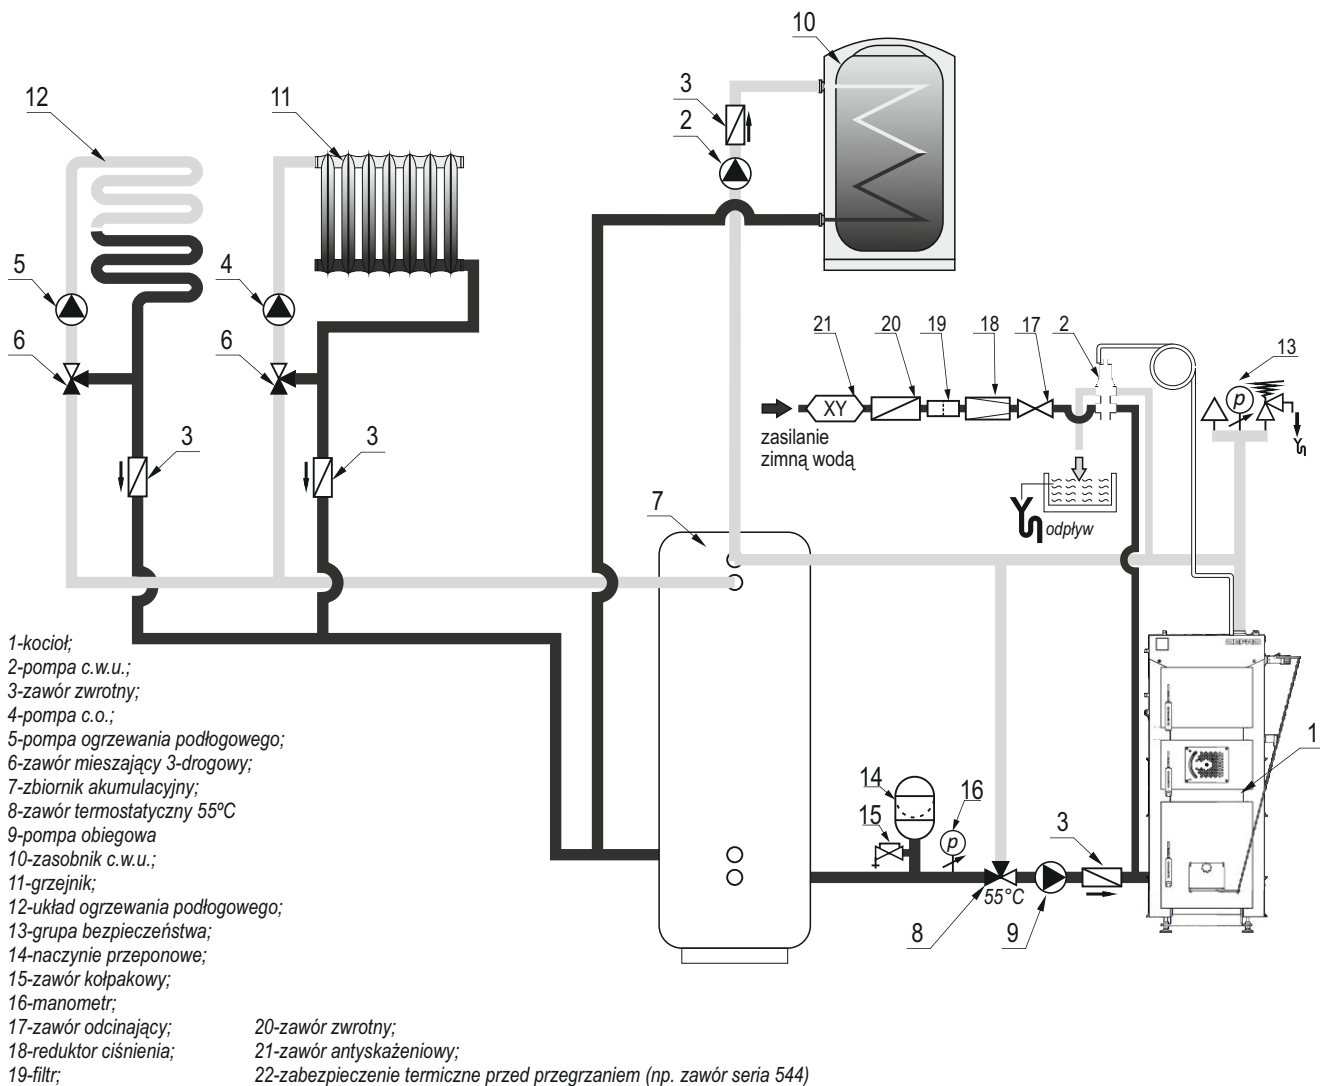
10

3

2

12

11

5

4

6

6

3

3

21

20

19

18

17

2

13

XY

zasilanie zimną wodą

odpływ

7

1

14

16

15

3

55°C

8

9

1-kocioł;
2-pompa c.w.u.;
3-zawór zwrotny;
4-pompa c.o.;
5-pompa ogrzewania podłogowego;
6-zawór mieszający 3-drogowy;
7-zbiornik akumulacyjny;
8-zawór termostatyczny 55ºC
9-pompa obiegowa
10-zasobnik c.w.u.;
11-grzejnik;
12-układ ogrzewania podłogowego;
13-grupa bezpieczeństwa;
14-naczynie przeponowe;
15-zawór kołpakowy;
16-manometr;
17-zawór odcinający;
18-reduktor ciśnienia;
19-filtr;

20-zawór zwrotny;
21-zawór antyskażeniowy;
22-zabezpieczenie termiczne przed przegrzaniem (np. zawór seria 544)